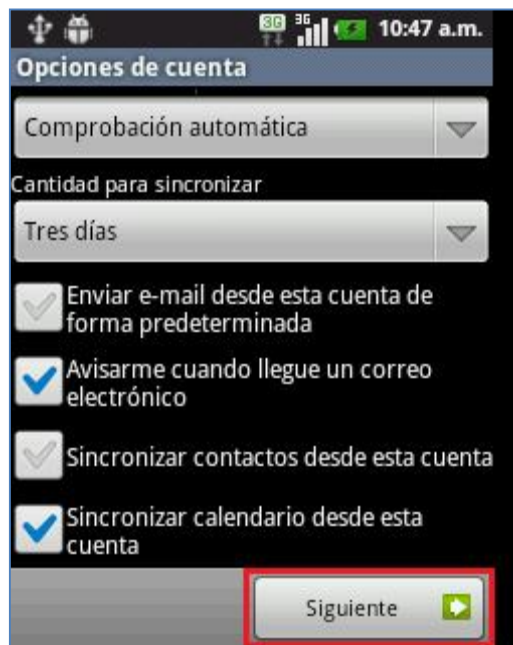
3G 3G 10:47 a.m.
Opciones de cuenta

Comprobación automática

Cantidad para sincronizar

Tres días

Enviar e-mail desde esta cuenta de forma predeterminada

Avisarme cuando llegue un correo electrónico

Sincronizar contactos desde esta cuenta

Sincronizar calendario desde esta cuenta

Siguiente